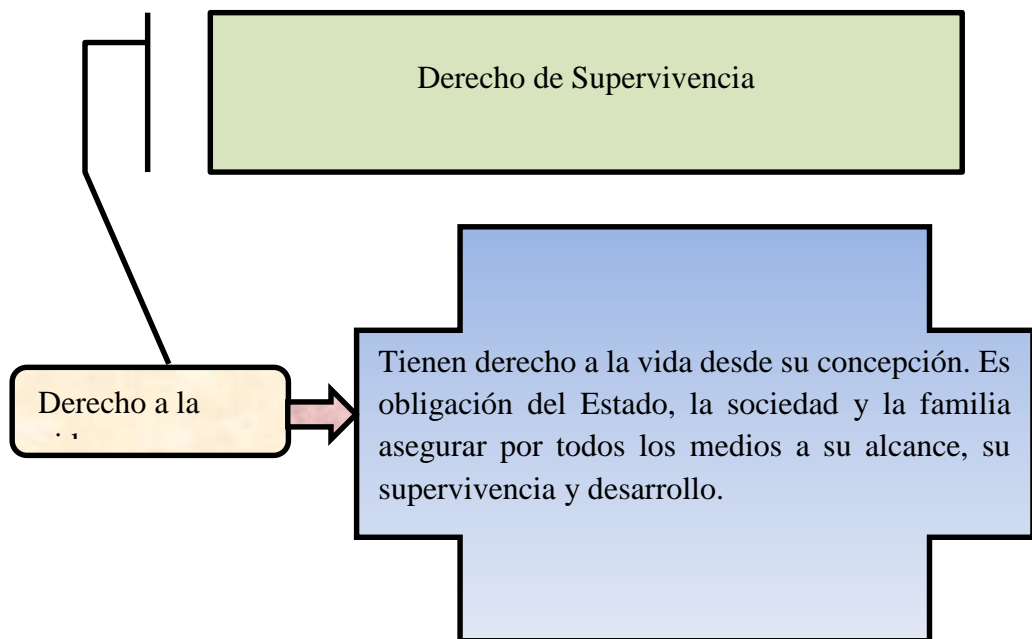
Derecho de Supervivencia

Derecho a la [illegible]

Tienen derecho a la vida desde su concepción. Es obligación del Estado, la sociedad y la familia asegurar por todos los medios a su alcance, su supervivencia y desarrollo.